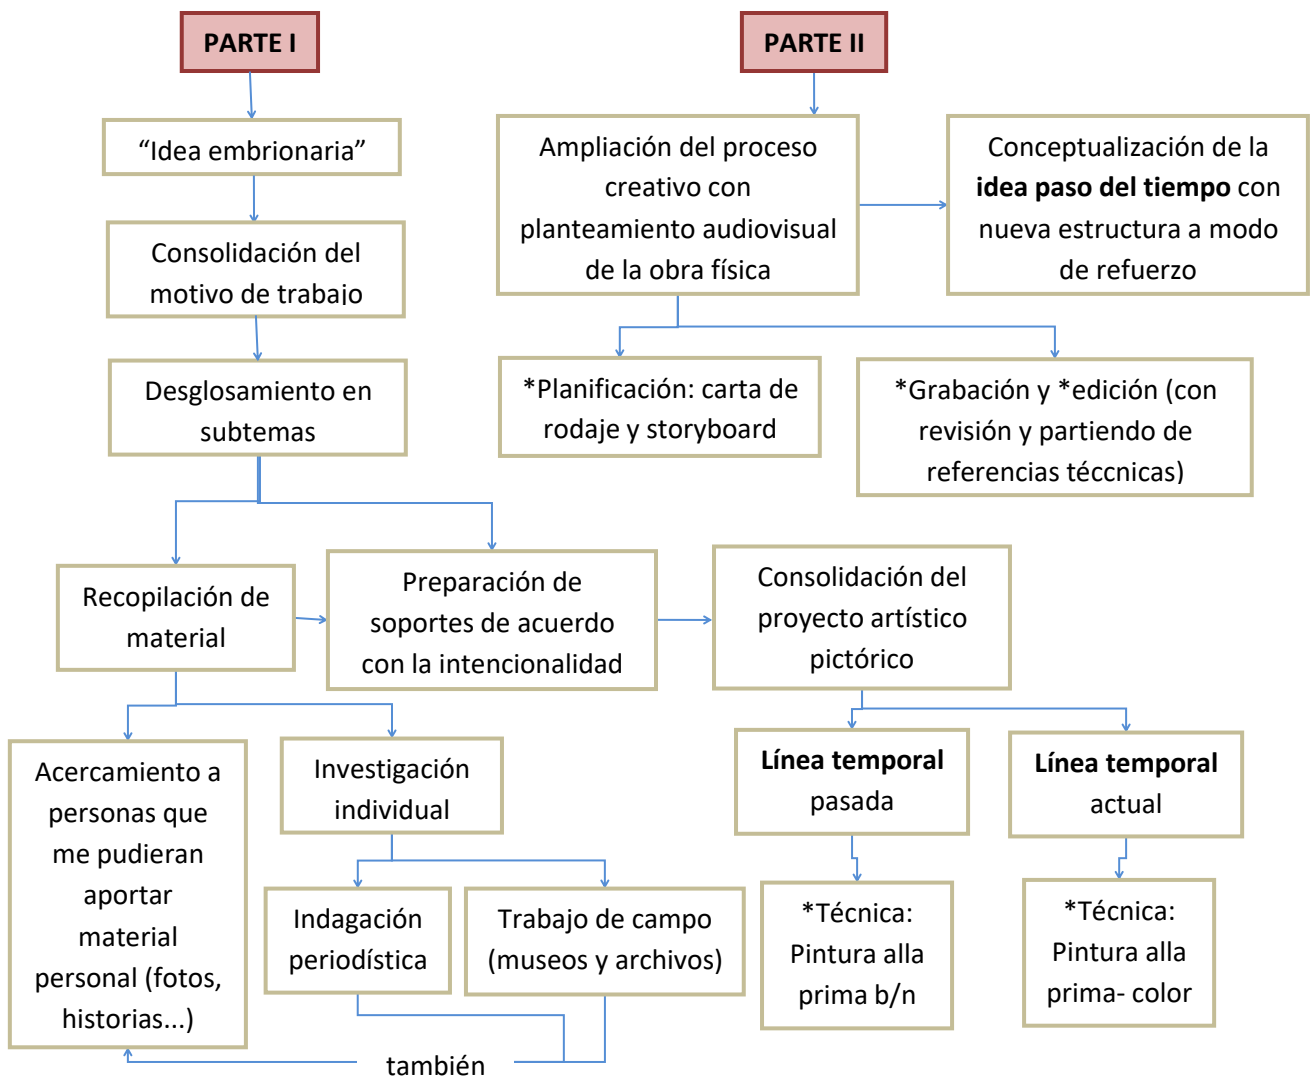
PARTE I

"Idea embrionaria"

Consolidación del motivo de trabajo

Desglosamiento en subtemas

Recopilación de material

Preparación de soportes de acuerdo con la intencionalidad

Consolidación del proyecto artístico pictórico

Acercamiento a personas que me pudieran aportar material personal (fotos, historias...)

Investigación individual

Indagación periodística

Trabajo de campo (museos y archivos)

también

**Línea temporal** pasada

*Técnica: Pintura alla prima b/n

**Línea temporal** actual

*Técnica: Pintura alla prima- color

PARTE II

Ampliación del proceso creativo con planteamiento audiovisual de la obra física

Conceptualización de la **idea paso del tiempo** con nueva estructura a modo de refuerzo

*Planificación: carta de rodaje y storyboard

*Grabación y *edición (con revisión y partiendo de referencias téccnicas)